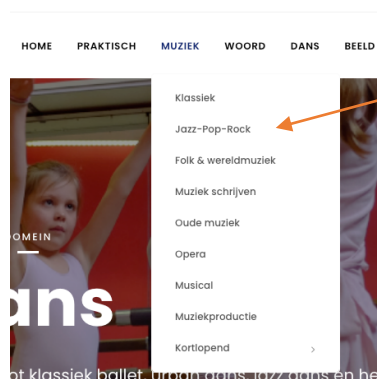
HOME PRAKTISCH MUZIEK WOORD DANS BEELD

Klassiek
Jazz-Pop-Rock
Folk & wereldmuziek
Muziek schrijven
Oude muziek
Opera
Musical
Muziekproductie
Kortlopend

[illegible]OMEIN

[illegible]ans

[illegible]t klassiek ballet, urban dans, jazz dans en be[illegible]